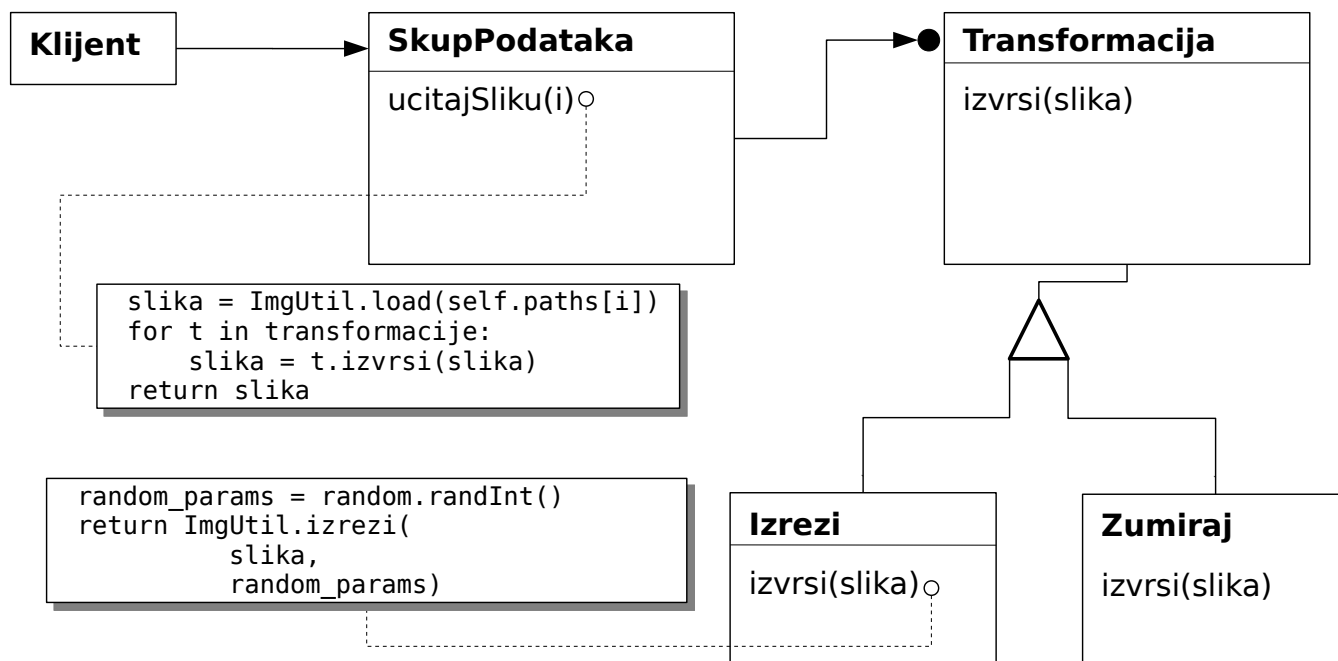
Klijent

SkupPodataka

ucitajSliku(i)

Transformacija

izvrsi(slika)

slika = ImgUtil.load(self.paths[i])
for t in transformacije:
    slika = t.izvrsi(slika)
return slika

random_params = random.randInt()
return ImgUtil.izrezi(
        slika,
        random_params)

Izrezi

izvrsi(slika)

Zumiraj

izvrsi(slika)